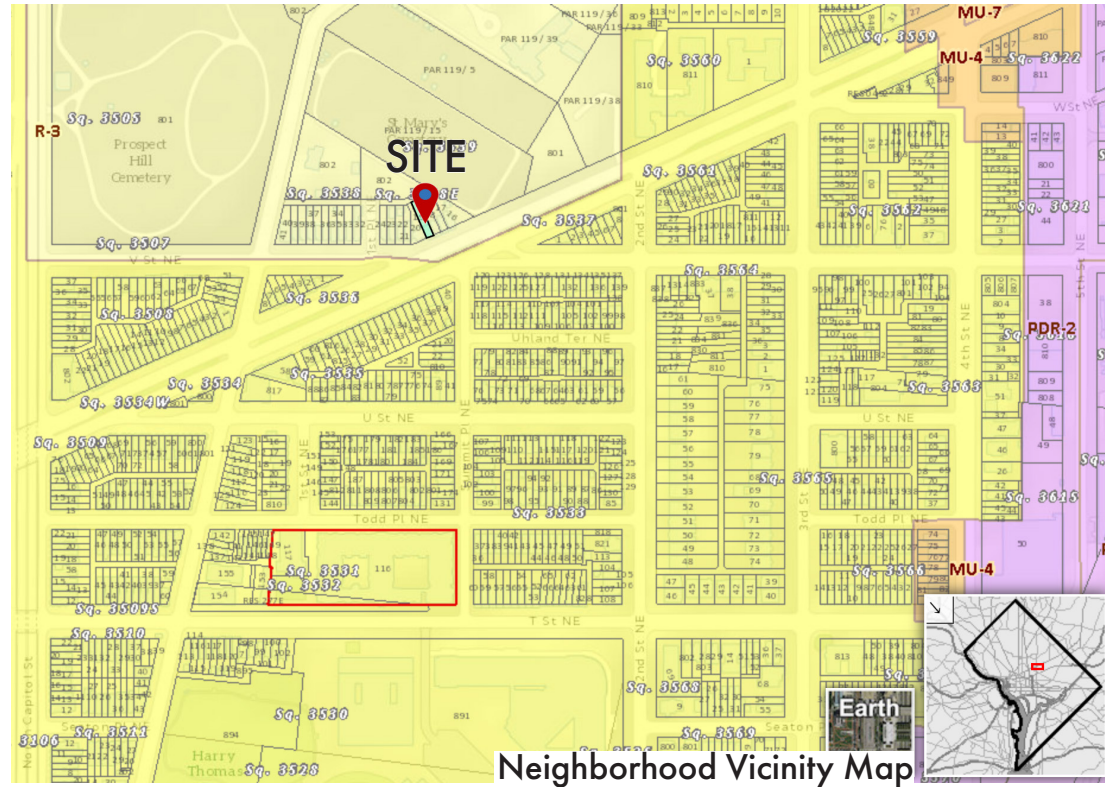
SITE

Neighborhood Vicinity Map

Earth

R-3
MU-7
MU-4
PDR-2
MU-4

Prospect Hill Cemetery
St Mary's
Harry Thomas

Sq. 3505
Sq. 3507
Sq. 3538
Sq. 3537
Sq. 3560
Sq. 3559
Sq. 3622
Sq. 3561
Sq. 3562
Sq. 3621
Sq. 3536
Sq. 3508
Sq. 3535
Sq. 3534
Sq. 3534W
Sq. 3564
Sq. 3563
Sq. 3509
Sq. 3533
Sq. 3565
Sq. 3615
Sq. 3531
Sq. 3532
Sq. 3509S
Sq. 3566
Sq. 3510
Sq. 3530
Sq. 3568
Sq. 3569
Sq. 3106
Sq. 3511
Sq. 3528

PAR 119/36
PAR 119/33
PAR 119/39
PAR 119/5
PAR 119/38
PAR 119/15

V St NE
W St NE
Uhland Ter NE
U St NE
Todd Pl NE
T St NE
Seaton Pl
2nd St NE
3rd St NE
4th St NE
5th St NE
1st St NE
North Capitol St
Summit Pl NE